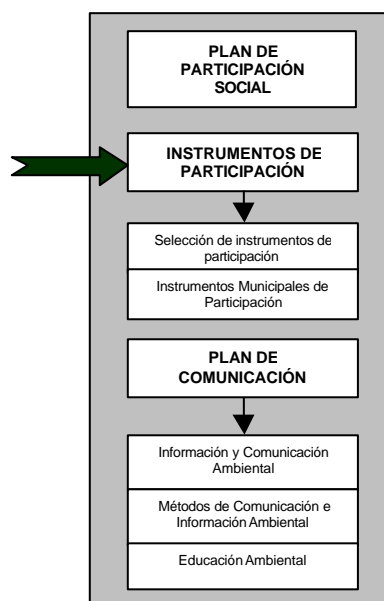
PLAN DE PARTICIPACIÓN SOCIAL

INSTRUMENTOS DE PARTICIPACIÓN

Selección de instrumentos de participación

Instrumentos Municipales de Participación

PLAN DE COMUNICACIÓN

Información y Comunicación Ambiental

Métodos de Comunicación e Información Ambiental

Educación Ambiental